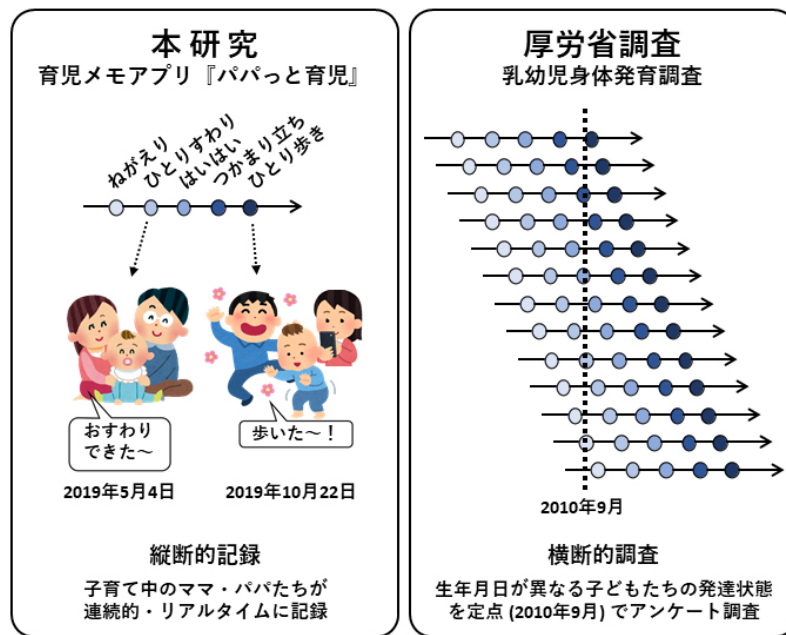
本研究
育児メモアプリ『パパっと育児』

ねがえり
ひとりすわり
はいはい
つかまり立ち
ひとり歩き

おすわりできた〜

歩いた〜！

2019年5月4日
2019年10月22日

縦断的記録

子育て中のママ・パパたちが連続的・リアルタイムに記録

厚労省調査
乳幼児身体発育調査

2010年9月

横断的調査

生年月日が異なる子どもたちの発達状態を定点 (2010年9月) でアンケート調査